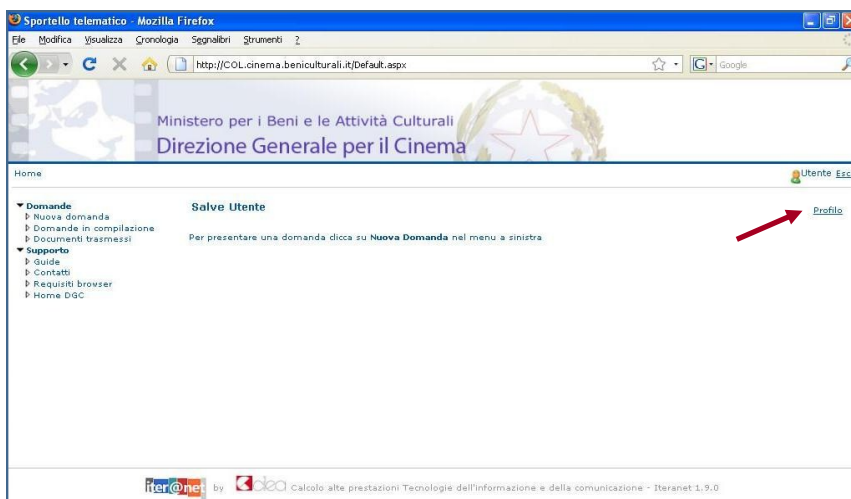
Sportello telematico - Mozilla Firefox

File Modifica Visualizza Cronologia Segnalibri Strumenti ?

http://COL.cinema.beniculturali.it/Default.aspx

Google

Ministero per i Beni e le Attività Culturali
Direzione Generale per il Cinema

Home

Utente Esc

Domande
Nuova domanda
Domande in compilazione
Documenti trasmessi
Supporto
Guide
Contatti
Requisiti browser
Home DGC

Salve Utente

Per presentare una domanda clicca su Nuova Domanda nel menu a sinistra

Profilo

iter@net by cleo Calcolo alte prestazioni Tecnologie dell'informazione e della comunicazione - Iteranet 1.9.0